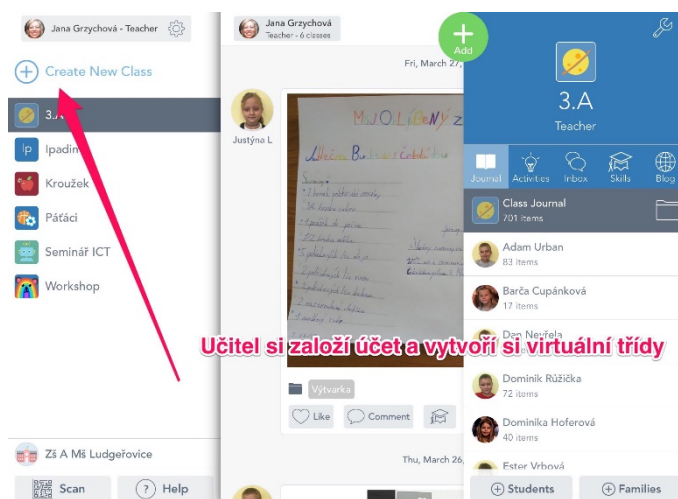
Jana Grzychová - Teacher

Create New Class

3.A

Ipadim

Kroužek

Páťáci

Seminář ICT

Workshop

Zš A Mš Ludgeřovice

Scan

Help

Jana Grzychová
Teacher - 6 classes

Add

Fri, March 27,

Justýna L

MůJ OBLÍBENÝ Z

Výtvarka

Like

Comment

Thu, March 26,

3.A

Teacher

Journal

Activities

Inbox

Skills

Blog

Class Journal
701 items

Adam Urban
83 items

Barča Cupánková
17 items

Dan Nevřela

Dominik Růžička
72 items

Dominika Hoferová
40 items

Ester Vrbová

Students

Families

Učitel si založí účet a vytvoří si virtuální třídy